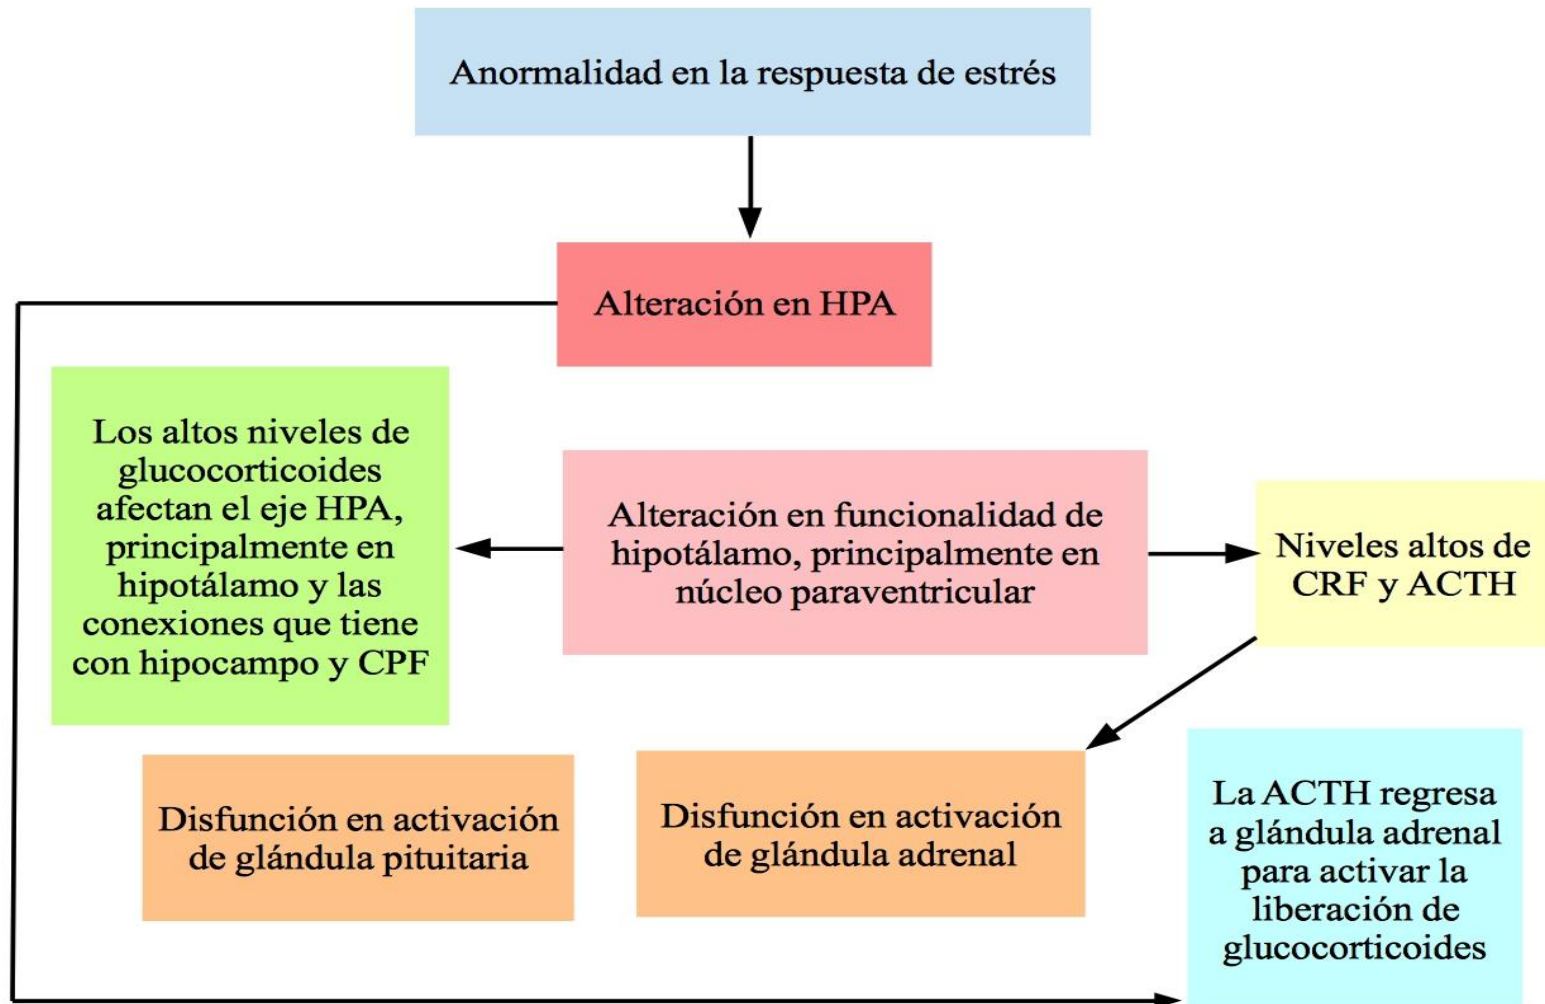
Anormalidad en la respuesta de estrés

Alteración en HPA

Los altos niveles de glucocorticoides afectan el eje HPA, principalmente en hipotálamo y las conexiones que tiene con hipocampo y CPF

Alteración en funcionalidad de hipotálamo, principalmente en núcleo paraventricular

Niveles altos de CRF y ACTH

Disfunción en activación de glándula pituitaria

Disfunción en activación de glándula adrenal

La ACTH regresa a glándula adrenal para activar la liberación de glucocorticoides